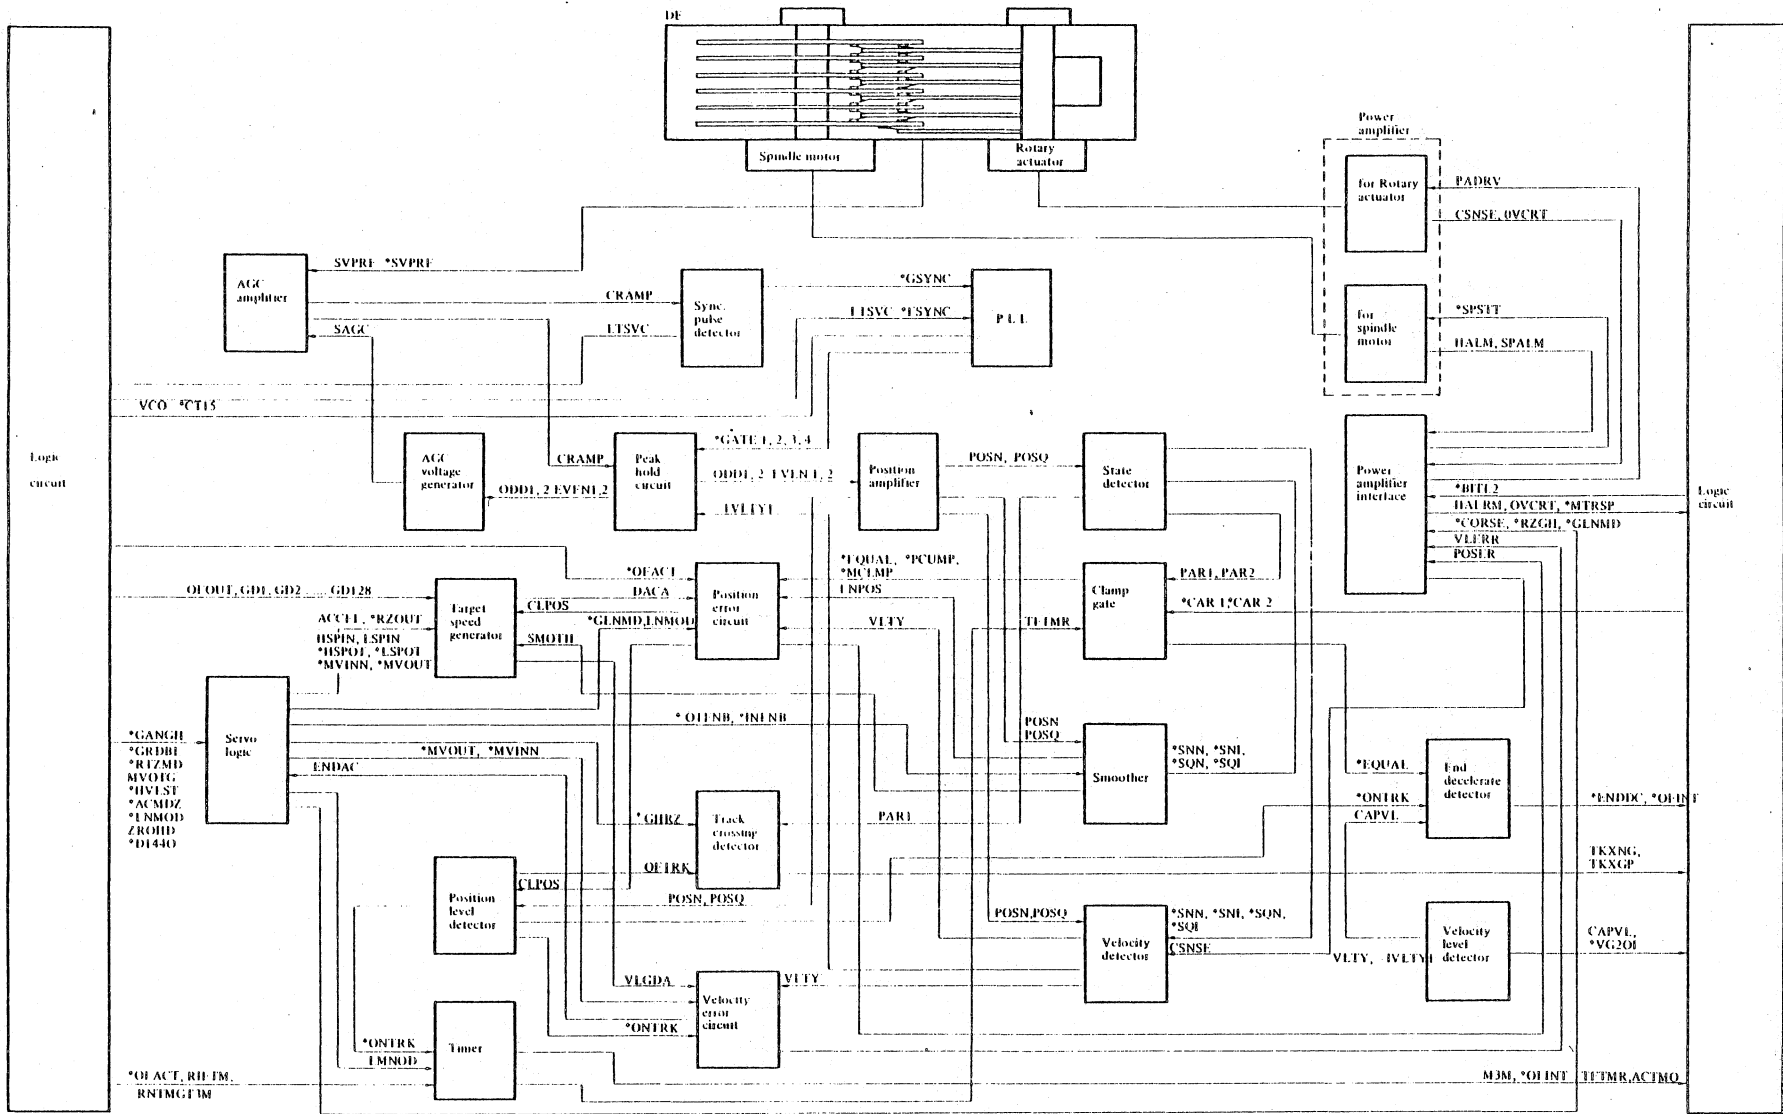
DE

Spindle motor

Rotary actuator

Power amplifier

for Rotary actuator

PADRV

CSNSE, 0VCRT

for spindle motor

*SPSTT

HALM, SPALM

Logic circuit

AGC amplifier

SVPRE *SVPRE

SAGC

CRAMP

Sync. pulse detector

ETSVC

*GSYNC

ETSVC *ESYNC

PLL

VCO *CT15

AGC voltage generator

ODD1, 2 EVEN1,2

CRAMP

Peak hold circuit

*GATE 1, 2, 3, 4

ODD1, 2 EVEN 1, 2

LVLTY1

Position amplifier

POSN, POSQ

State detector

Power amplifier interface

*BITL2

HALRM, OVCRT, *MTRSP

*CORSE, *RZGH, *GLNMD

VLERR

POSER

Logic circuit

OLOUT, GD1, GD2 ..... GD128

Target speed generator

ACCEL, *RZOUT

HSPIN, LSPIN

*HSPOT, *LSPOT

*MVINN, *MVOUT

CLPOS

SMOTH

*OFACT

DACA

*GLNMD,ENMOD

Position error circuit

*EQUAL, *PCUMP, *MCLMP

ENPOS

VLTY

Clamp gate

PAR1, PAR2

*CAR 1,*CAR 2

TETMR

Servo logic

*GANGH

*GRDBI

*RTZMD

MVOTG

*HVLST

*ACMDZ

*ENMOD

ZROHD

*D144O

*OTENB, *INENB

*MVOUT, *MVINN

ENDAC

POSN

POSQ

Smoother

*SNN, *SNI, *SQN, *SQI

*EQUAL

End decelerate detector

*ENDDC, *OFINT

*ONTRK

CAPVL

*GHRZ

Track crossing detector

PAR1

OFTRK

TKXNG, TKXGP

Position level detector

CLPOS

POSN, POSQ

POSN,POSQ

Velocity detector

*SNN, *SNI, *SQN, *SQI

CSNSE

VLTY, -IVLTY1

Velocity level detector

CAPVL, *VG2OI

VLGDA

VLTY

Velocity error circuit

*ONTRK

*ONTRK

EMNOD

Timer

*OFACT, RIETM, RNTMGTIM

M3M, *OFINT

TETMR,ACTMO